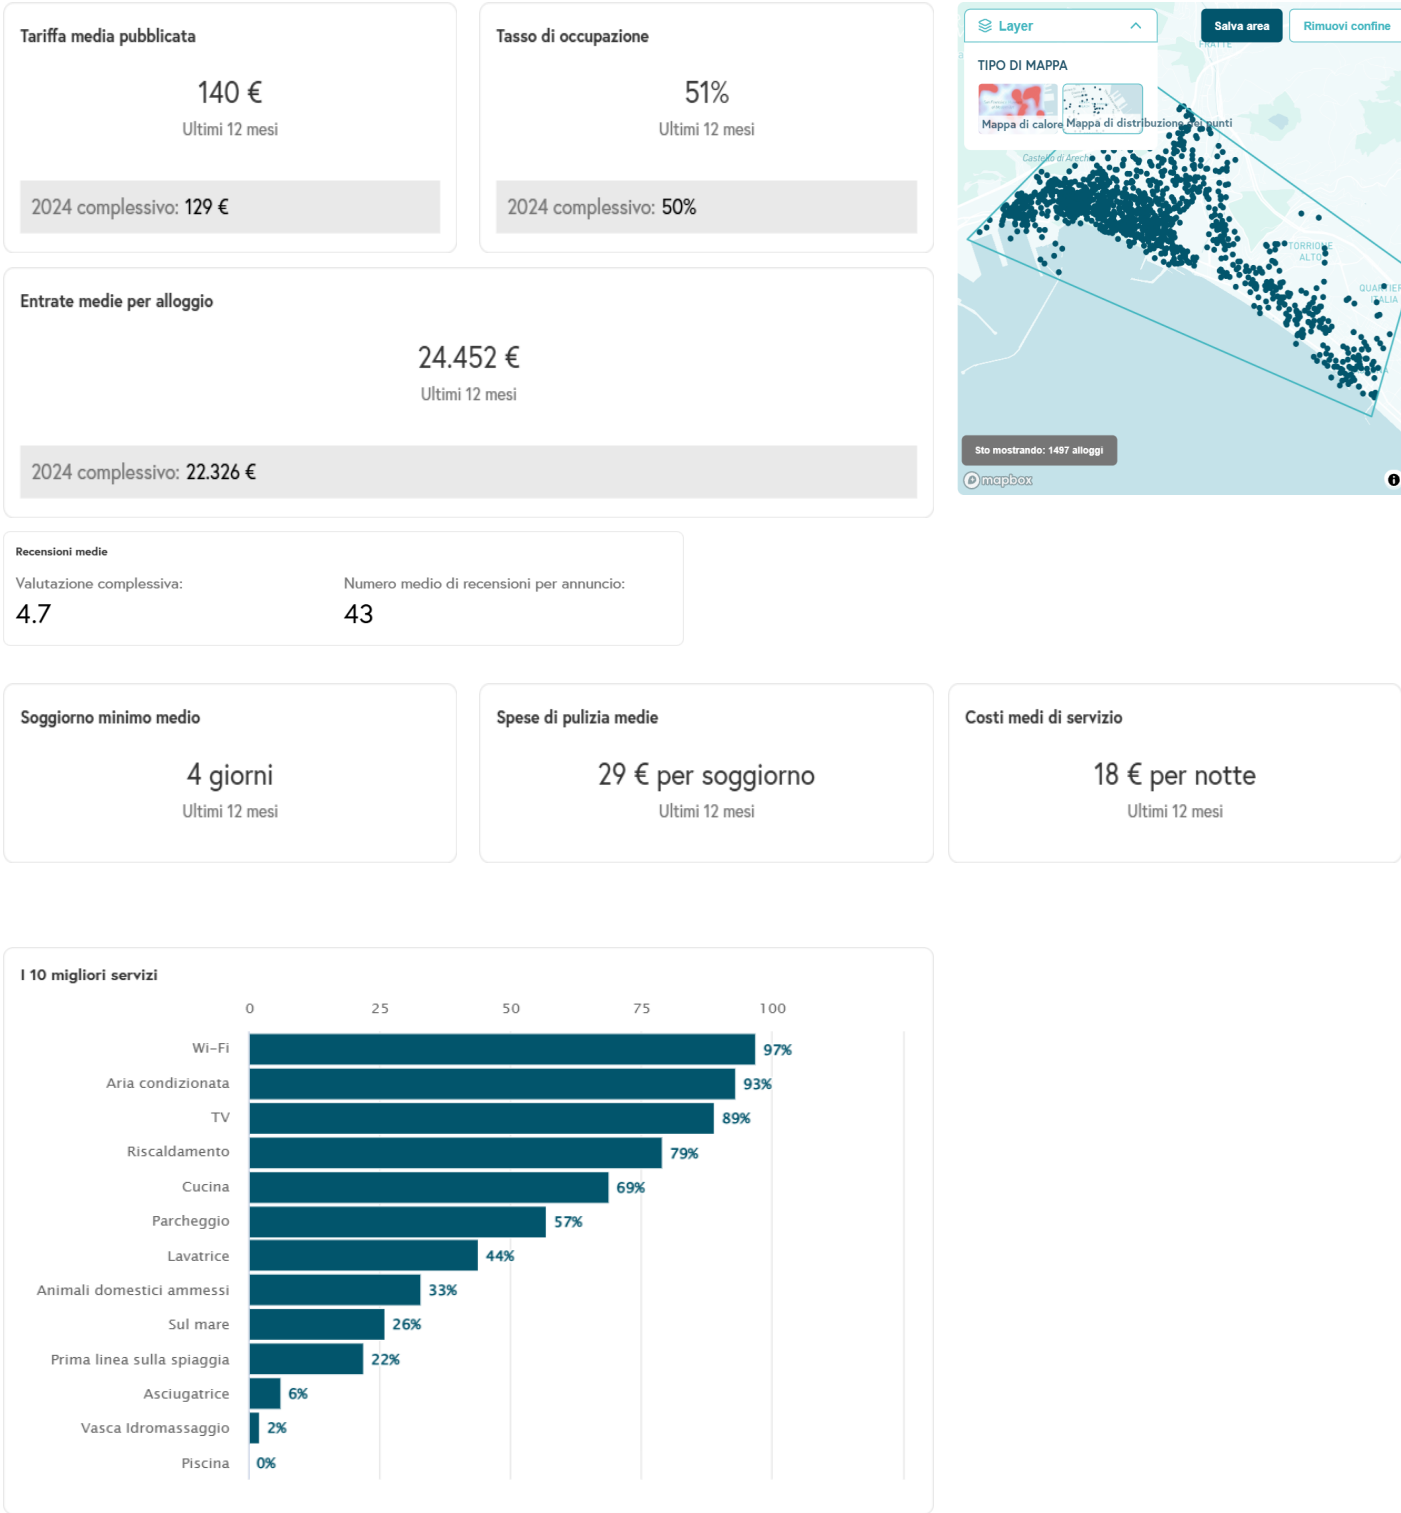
Tariffa media pubblicata

140 €

Ultimi 12 mesi

2024 complessivo: 129 €

Tasso di occupazione

51%

Ultimi 12 mesi

2024 complessivo: 50%

Layer

Salva area

Rimuovi confine

TIPO DI MAPPA

Mappa di calore

Mappa di distribuzione dei punti

FRATTE

Castello di Arechi

TORRIONE ALTO

QUARTIERE ITALIA

Sto mostrando: 1497 alloggi

mapbox

Entrate medie per alloggio

24.452 €

Ultimi 12 mesi

2024 complessivo: 22.326 €

Recensioni medie

Valutazione complessiva:

4.7

Numero medio di recensioni per annuncio:

43

Soggiorno minimo medio

4 giorni

Ultimi 12 mesi

Spese di pulizia medie

29 € per soggiorno

Ultimi 12 mesi

Costi medi di servizio

18 € per notte

Ultimi 12 mesi

I 10 migliori servizi

0 25 50 75 100

Wi-Fi 97%

Aria condizionata 93%

TV 89%

Riscaldamento 79%

Cucina 69%

Parcheggio 57%

Lavatrice 44%

Animali domestici ammessi 33%

Sul mare 26%

Prima linea sulla spiaggia 22%

Asciugatrice 6%

Vasca Idromassaggio 2%

Piscina 0%